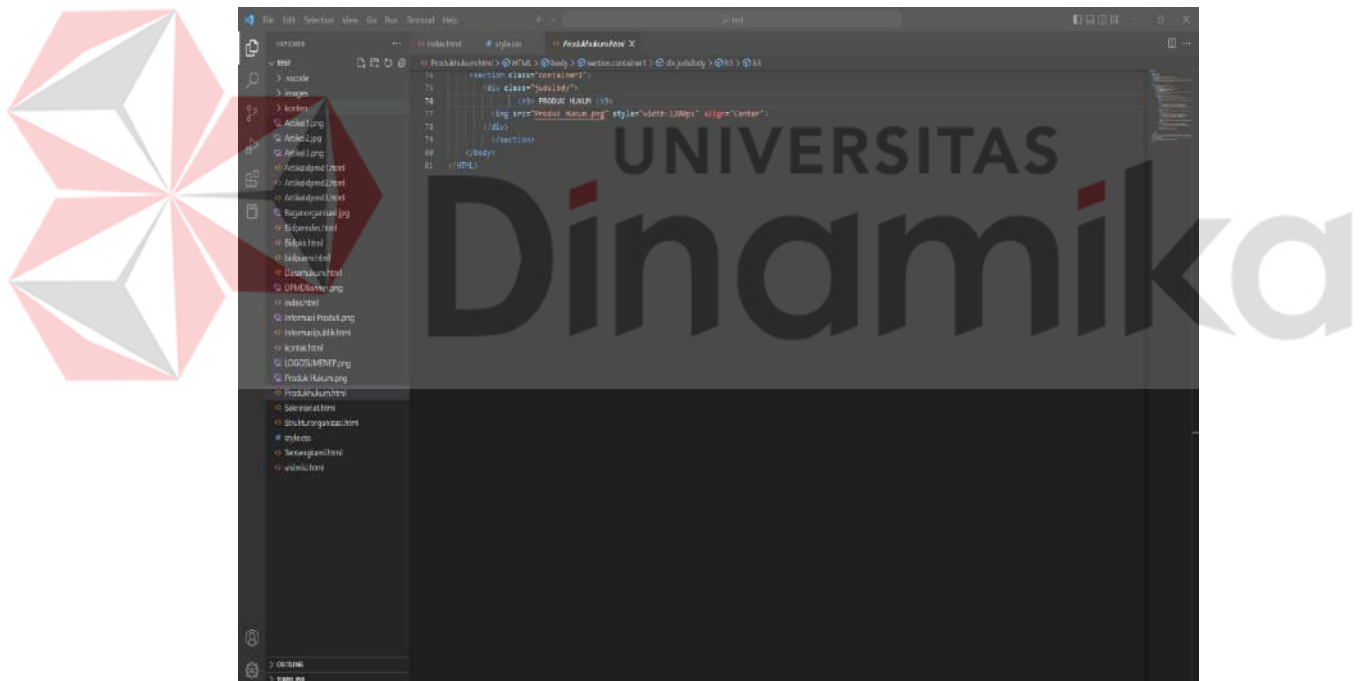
File Edit Selection View Go Run Terminal Help

test

EXPLORER

index.html # style.css Produkhukum.html X

TEST

Produkhukum.html > HTML > body > section.container1 > div.judulbdy > h3 > h3

> .vscode
> images
> konten
Artikel1.png
Artikel2.jpg
Artikel3.png
Artikeldpmd1.html
Artikeldpmd2.html
Artikeldpmd3.html
Baganorganisasi.jpg
Bidpendes.html
Bidpks.html
bidpuem.html
Dasarhukum.html
DPMDBanner.png
index.html
Informasi Produk.png
Informasipublik.html
kontak.html
LOGOSUMENEP.png
Produk Hukum.png
Produkhukum.html
Sekretariat.html
Strukturorganisasi.html
style.css
Tentangkami.html
visimisi.html

74 <section class="container1">
75 <div class="judulbdy">
76 <h3> PRODUK HUKUM </h3>
77 <img src="Produk Hukum.png" style="width:1200px" align="Center">
78 </div>
79 </section>
80 </body>
81 </HTML>

UNIVERSITAS
Dinamika

> OUTLINE
> TIMELINE